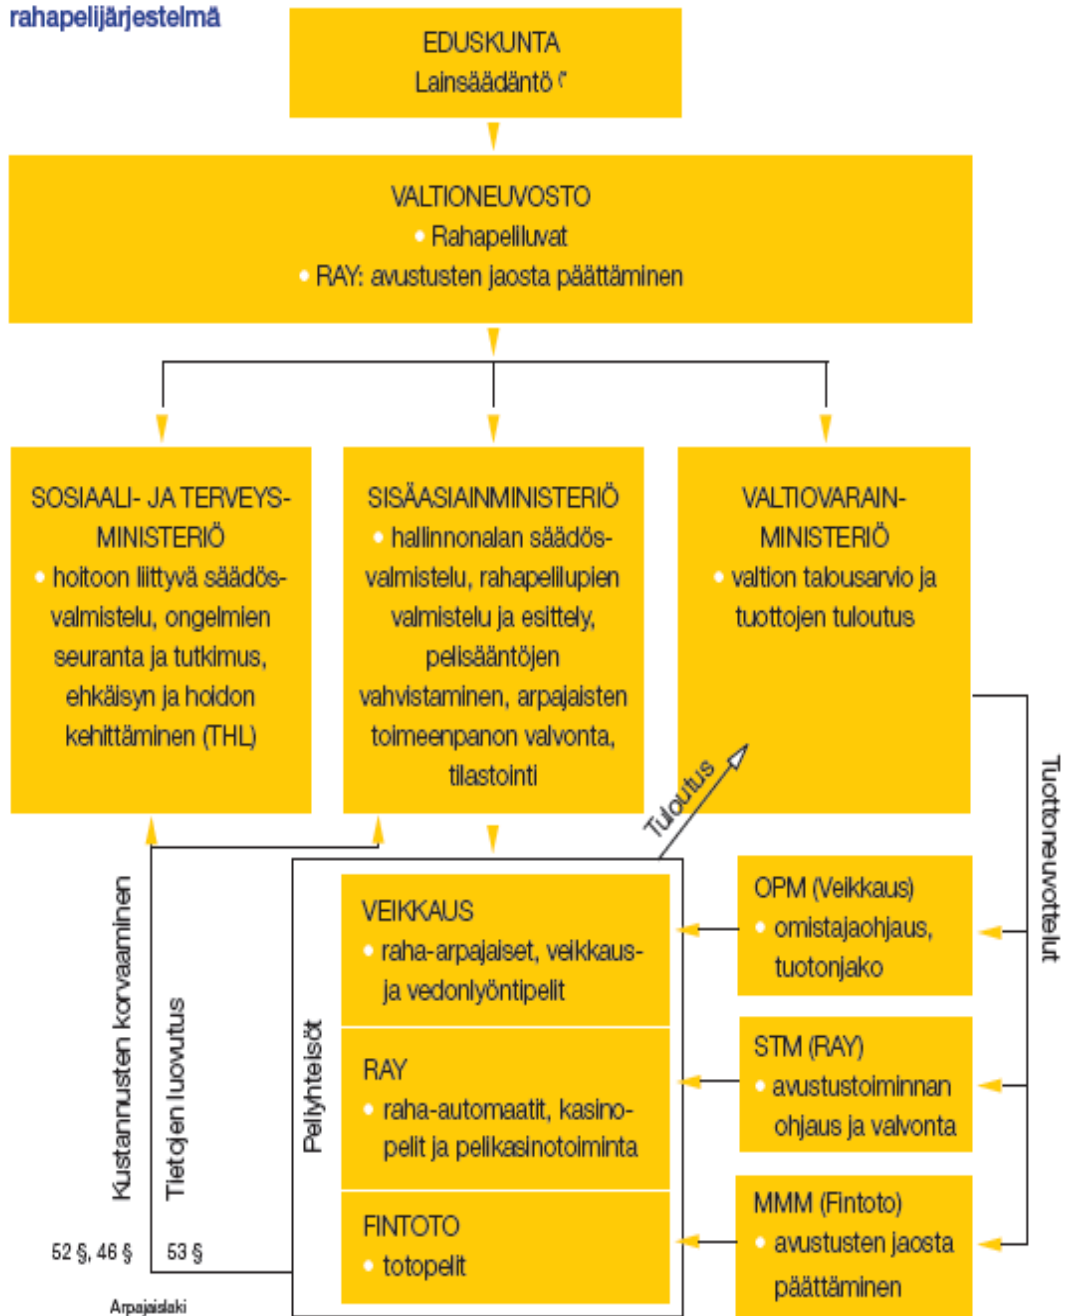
rahapelijärjestelmä

EDUSKUNTA
Lainsäädäntö

VALTIONEUVOSTO
• Rahapeliluvat
• RAY: avustusten jaosta päättäminen

SOSIAALI- JA TERVEYSMINISTERIÖ
• hoitoon liittyvä säädösvalmistelu, ongelmien seuranta ja tutkimus, ehkäisyn ja hoidon kehittäminen (THL)

SISÄASIAINMINISTERIÖ
• hallinnonalan säädösvalmistelu, rahapelilupien valmistelu ja esittely, pelisääntöjen vahvistaminen, arpajaisten toimeenpanon valvonta, tilastointi

VALTIOVARAINMINISTERIÖ
• valtion talousarvio ja tuottojen tuloutus

Tuloutus

Tuottoneuvottelut

Kustannusten korvaaminen

Tietojen luovutus

Pelyhteisöt

VEIKKAUS
• raha-arpajaiset, veikkaus- ja vedonlyöntipelit

RAY
• raha-automaatit, kasinopelit ja pelikasinotoiminta

FINTOTO
• totopelit

OPM (Veikkaus)
• omistajaohjaus, tuotonjako

STM (RAY)
• avustustoiminnan ohjaus ja valvonta

MMM (Fintoto)
• avustusten jaosta päättäminen

52 §, 46 §

53 §

Arpajaislaki